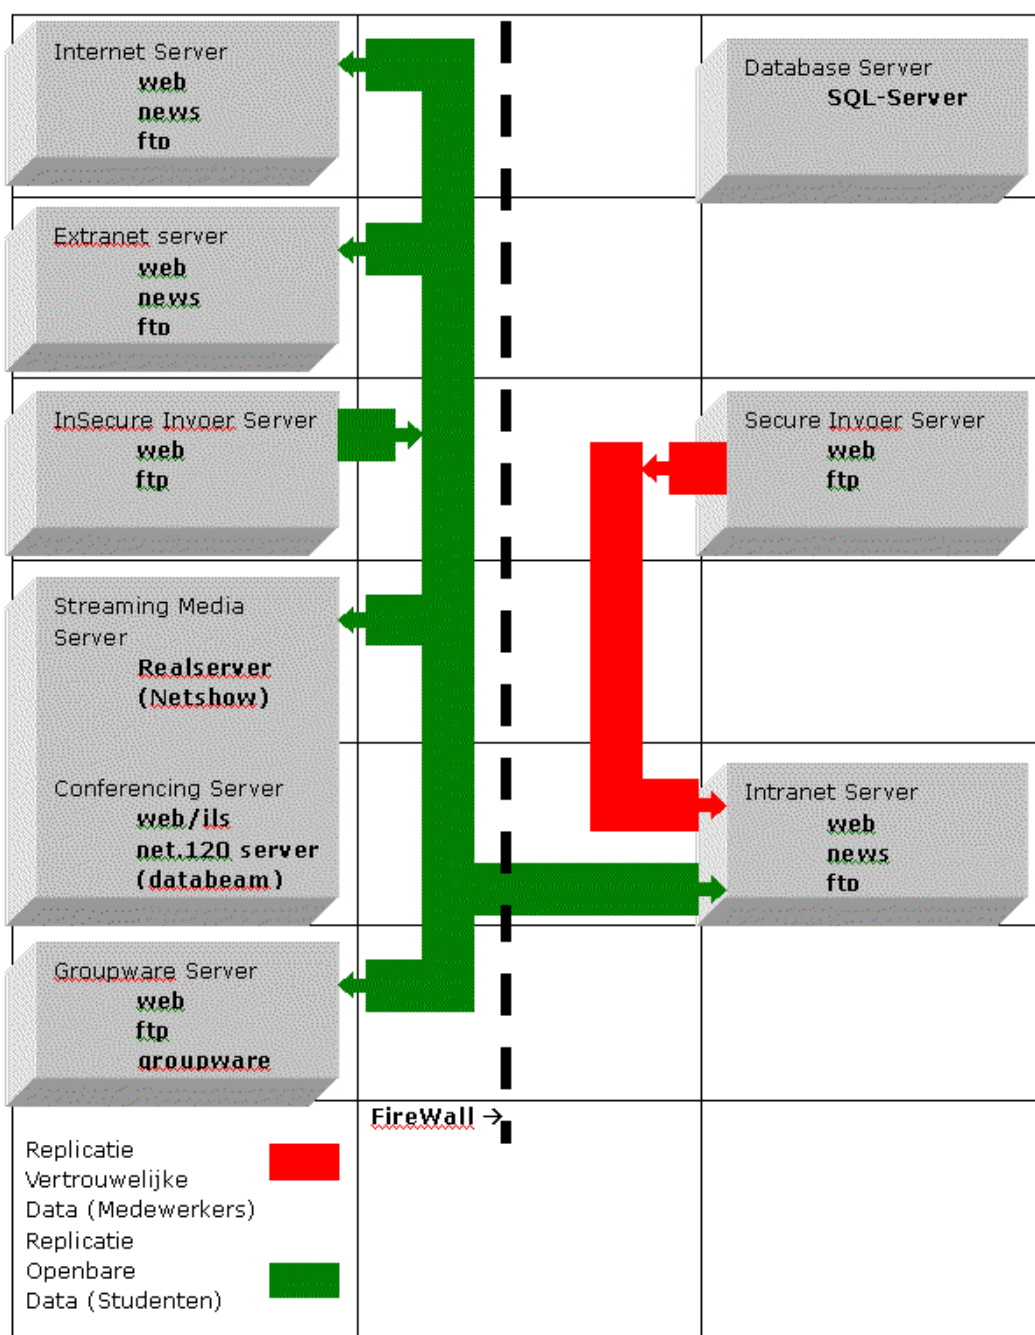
Internet Server
web
news
ftp

Database Server
SQL-Server

Extranet server
web
news
ftp

InSecure Invoer Server
web
ftp

Secure Invoer Server
web
ftp

Streaming Media Server
Realserver
(Netshow)

Conferencing Server
web/ils
net.120 server
(databeam)

Intranet Server
web
news
ftp

Groupware Server
web
ftp
groupware

FireWall →

Replicatie Vertrouwelijke Data (Medewerkers)

Replicatie Openbare Data (Studenten)